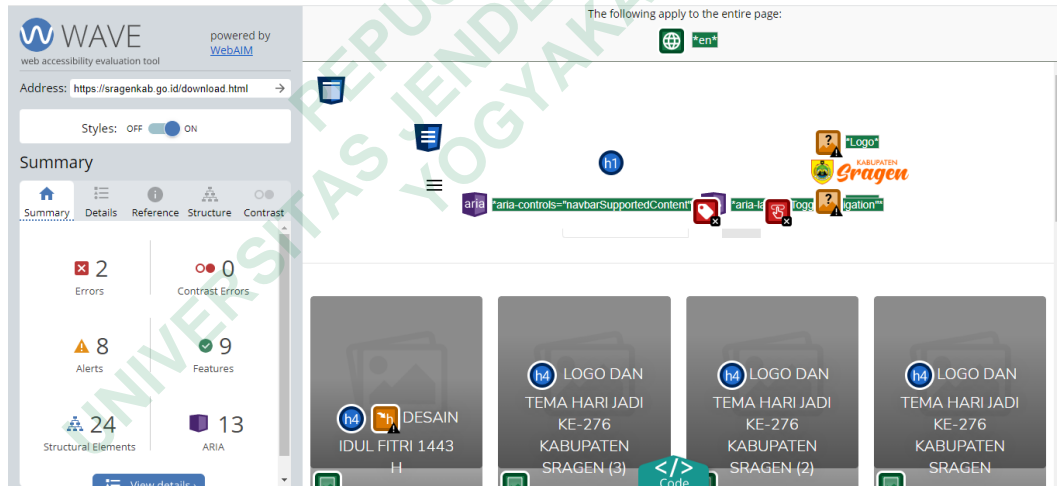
WAVE
web accessibility evaluation tool
powered by WebAIM

Address: https://sragenkab.go.id/download.html

Styles: OFF ON

Summary

Summary Details Reference Structure Contrast

2
Errors

0
Contrast Errors

8
Alerts

9
Features

24
Structural Elements

13
ARIA

View details

The following apply to the entire page:

*en*

h1

aria *aria-controls="navbarSupportedContent"*

*aria-la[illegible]ggle navigation"*

*Logo*

KABUPATEN Sragen

h4 h DESAIN IDUL FITRI 1443 H

h4 LOGO DAN TEMA HARI JADI KE-276 KABUPATEN SRAGEN (3)

h4 LOGO DAN TEMA HARI JADI KE-276 KABUPATEN SRAGEN (2)

h4 LOGO DAN TEMA HARI JADI KE-276 KABUPATEN SRAGEN

</> Code

UNIVERSITAS JENDERAL REPUBLIK YOGYAKARTA